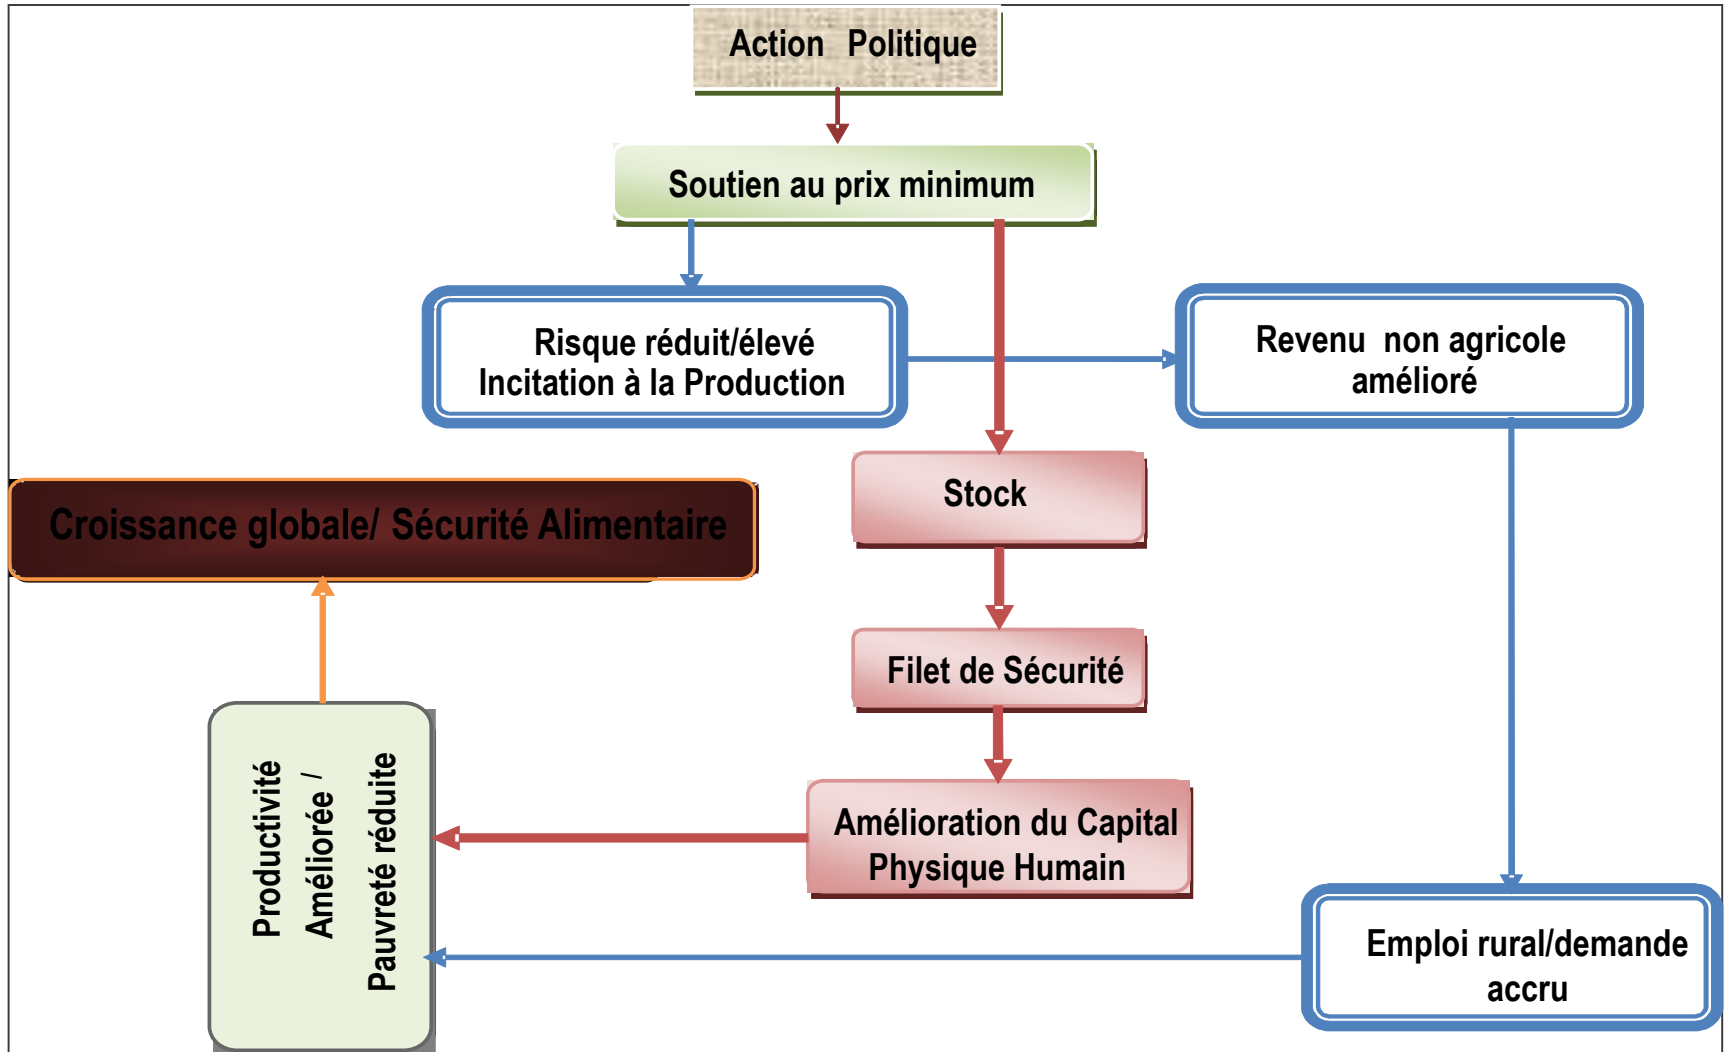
Action Politique

Soutien au prix minimum

Risque réduit/élevé
Incitation à la Production

Revenu non agricole amélioré

Croissance globale/ Sécurité Alimentaire

Stock

Filet de Sécurité

Amélioration du Capital Physique Humain

Productivité Améliorée / Pauvreté réduite

Emploi rural/demande accru